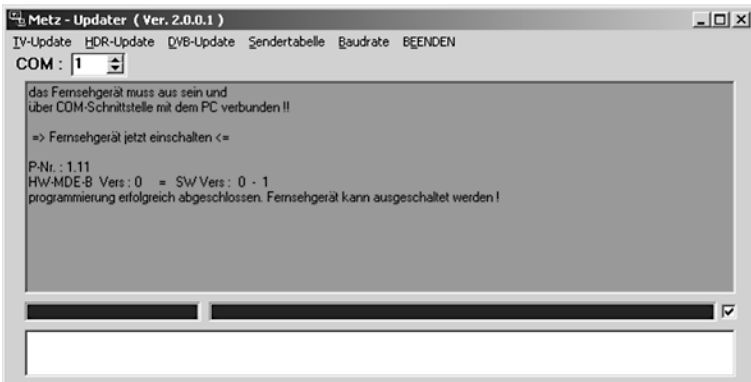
Metz - Updater ( Ver. 2.0.0.1 )

TV-Update HDR-Update DVB-Update Sendertabelle Baudrate BEENDEN

COM : 1

das Fernsehgerät muss aus sein und
über COM-Schnittstelle mit dem PC verbunden !!

=> Fernsehgerät jetzt einschalten <=

P-Nr. : 1.11
HW-MDE-B Vers : 0 = SW Vers : 0 - 1
programmierung erfolgreich abgeschlossen. Fernsehgerät kann ausgeschaltet werden !